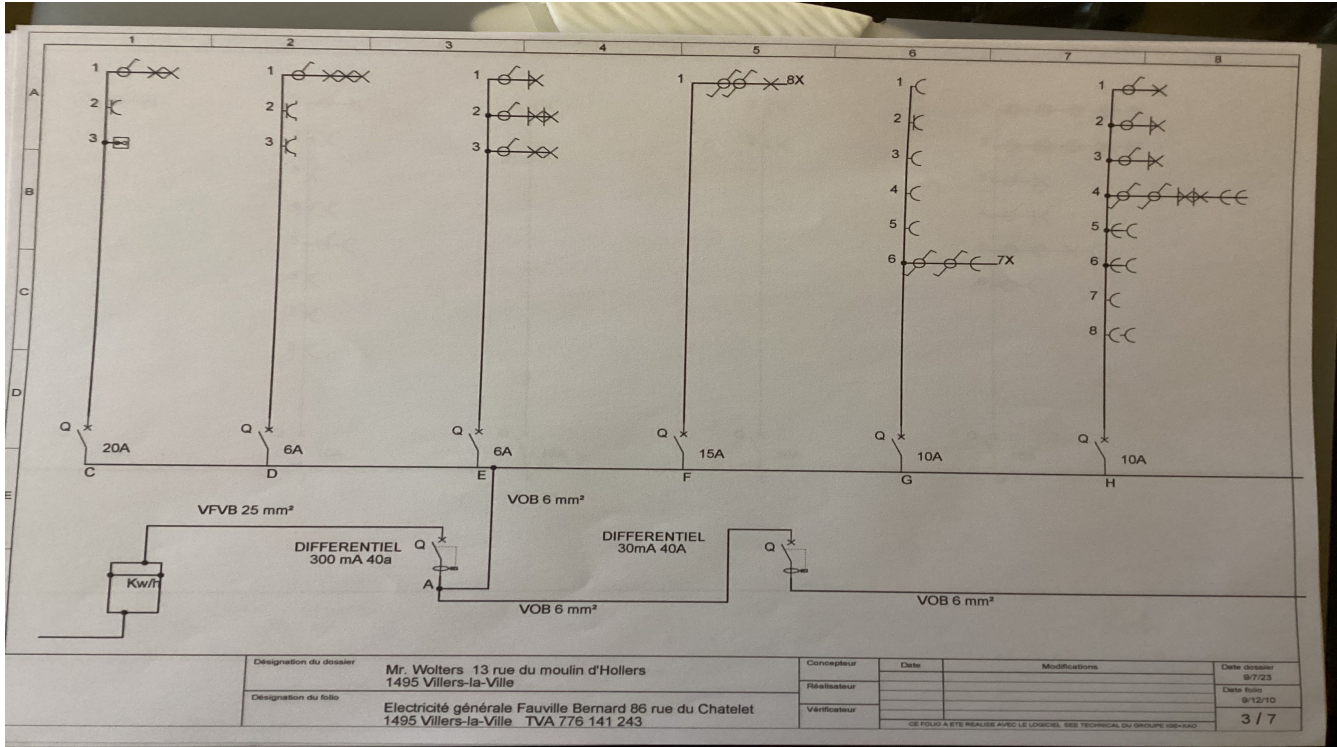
1 2 3 4 5 6 7 8

A
B
C
D
E

1
2
3

1
2
3

1
2
3

1 8X

1
2
3
4
5
6 7X

1
2
3
4
5
6
7
8

Q 20A
C
Q 6A
D
Q 6A
E
Q 15A
F
Q 10A
G
Q 10A
H

VFVB 25 mm²
VOB 6 mm²
DIFFERENTIEL
300 mA 40a
Q
A
Kw/H
VOB 6 mm²
DIFFERENTIEL
30mA 40A
Q
VOB 6 mm²

| Désignation du dossier | Mr. Wolters 13 rue du moulin d'Hollers 1495 Villers-la-Ville | Concepteur | Date | Modifications | Date dossier 9/7/23 |
|---|---|---|---|---|---|
| Désignation du folio | Electricité générale Fauville Bernard 86 rue du Chatelet 1495 Villers-la-Ville TVA 776 141 243 | Réalisateur | | | Date folio 9/12/10 |
| | | Vérificateur | CE FOLIO A ETE REALISE AVEC LE LOGICIEL SEE TECHNICAL DU GROUPE IGE+XAO | | 3 / 7 |